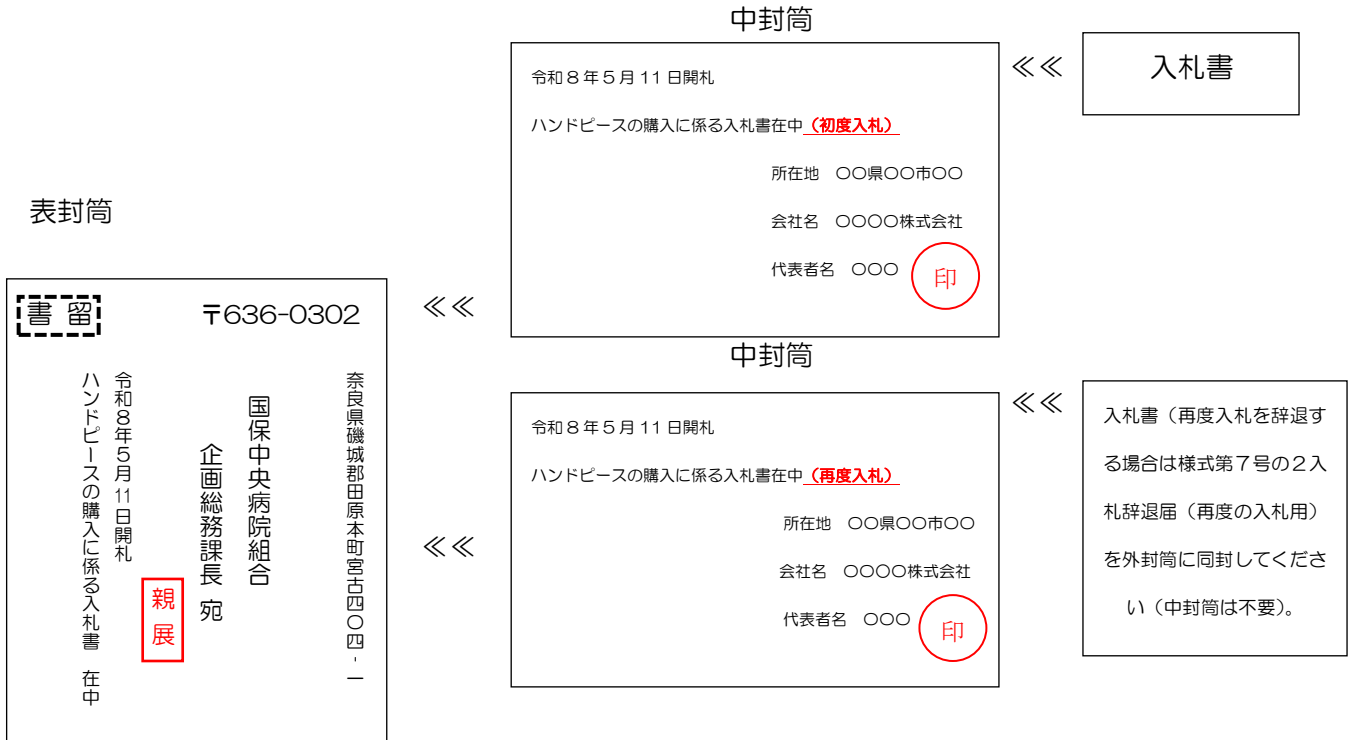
中封筒

令和８年５月 11 日開札

ハンドピースの購入に係る入札書在中（初度入札）

所在地　〇〇県〇〇市〇〇

会社名　〇〇〇〇株式会社

代表者名　〇〇〇　印

≪≪

入札書

表封筒

書 留

〒636-0302

奈良県磯城郡田原本町宮古四〇四－一

国保中央病院組合

企画総務課長 宛

令和８年５月11日開札

ハンドピースの購入に係る入札書　在中

親展

≪≪

中封筒

令和８年５月 11 日開札

ハンドピースの購入に係る入札書在中（再度入札）

所在地　〇〇県〇〇市〇〇

会社名　〇〇〇〇株式会社

代表者名　〇〇〇　印

≪≪

≪≪

入札書（再度入札を辞退する場合は様式第７号の２入札辞退届（再度の入札用）を外封筒に同封してください（中封筒は不要）。